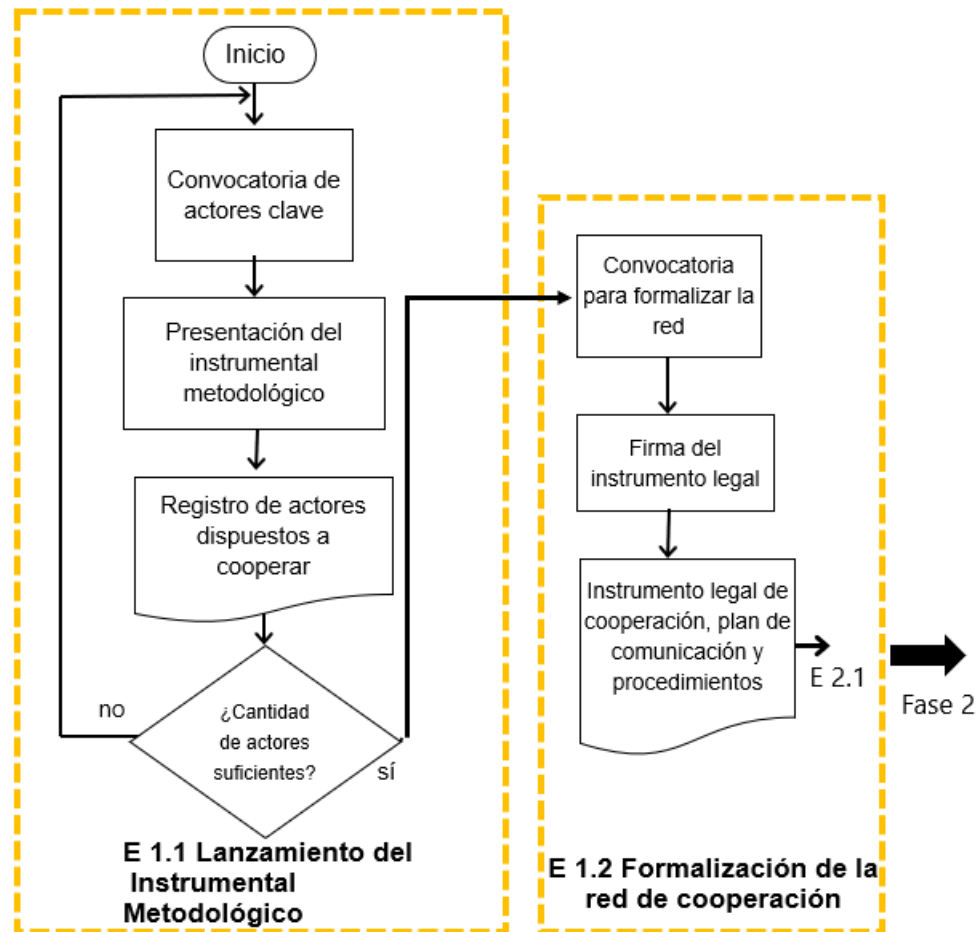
Inicio

Convocatoria de actores clave

Presentación del instrumental metodológico

Registro de actores dispuestos a cooperar

no

¿Cantidad de actores suficientes?

sí

E 1.1 Lanzamiento del Instrumental Metodológico

Convocatoria para formalizar la red

Firma del instrumento legal

Instrumento legal de cooperación, plan de comunicación y procedimientos

E 2.1

Fase 2

E 1.2 Formalización de la red de cooperación